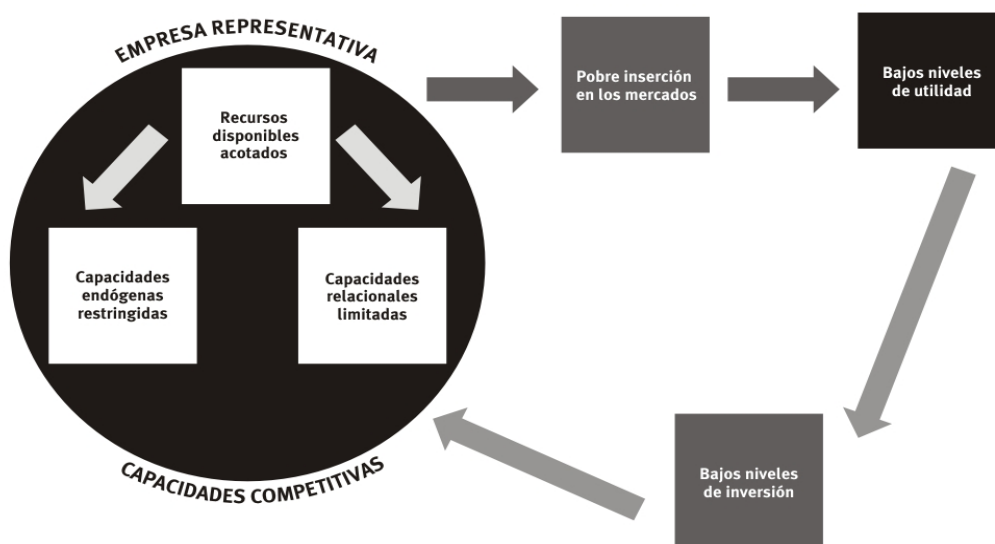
EMPRESA REPRESENTATIVA

Recursos disponibles acotados

Capacidades endógenas restringidas

Capacidades relacionales limitadas

CAPACIDADES COMPETITIVAS

Pobre inserción en los mercados

Bajos niveles de utilidad

Bajos niveles de inversión